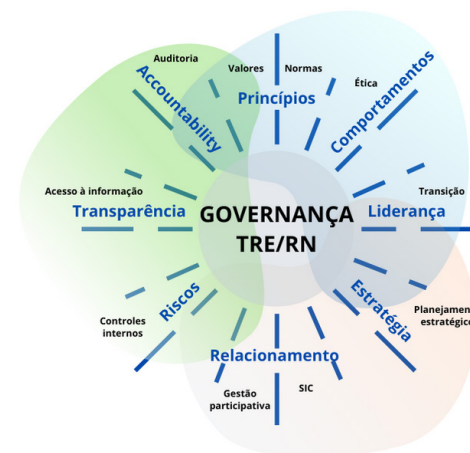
Auditoria

Valores

Normas

Ética

Accountability

Princípios

Comportamentos

Acesso à informação

Transição

Transparência

GOVERNANÇA TRE/RN

Liderança

Riscos

Estratégia

Controles internos

Planejamen estratégico

Relacionamento

Gestão participativa

SIC